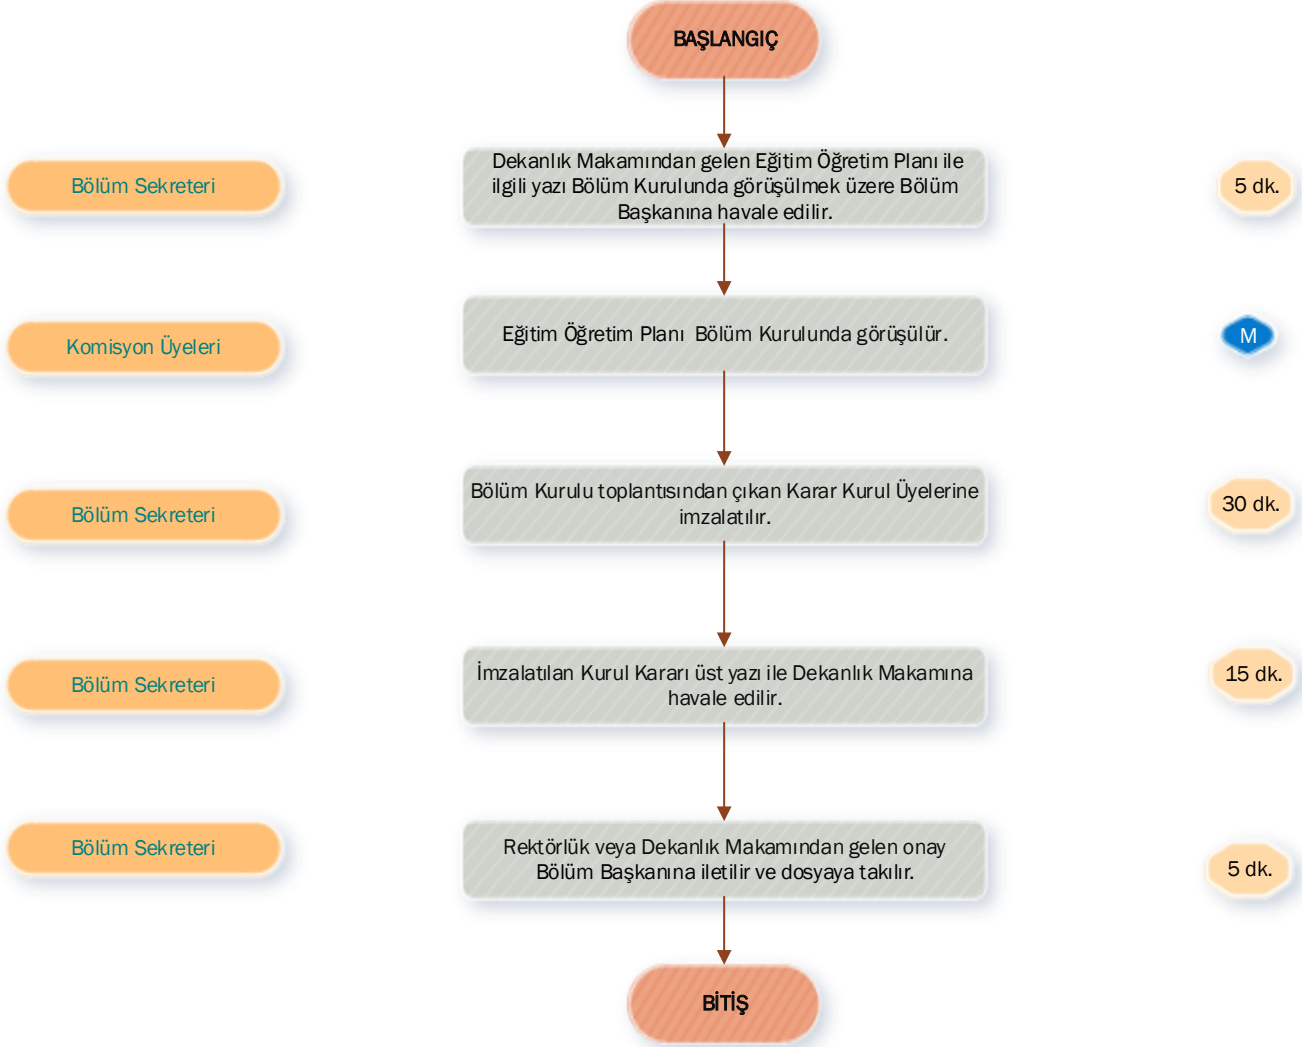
BAŞLANGIÇ

Bölüm Sekreteri

Dekanlık Makamından gelen Eğitim Öğretim Planı ile ilgili yazı Bölüm Kurulunda görüşülmek üzere Bölüm Başkanına havale edilir.

5 dk.

Komisyon Üyeleri

Eğitim Öğretim Planı Bölüm Kurulunda görüşülür.

M

Bölüm Sekreteri

Bölüm Kurulu toplantısından çıkan Karar Kurul Üyelerine imzalatılır.

30 dk.

Bölüm Sekreteri

İmzalatılan Kurul Kararı üst yazı ile Dekanlık Makamına havale edilir.

15 dk.

Bölüm Sekreteri

Rektörlük veya Dekanlık Makamından gelen onay Bölüm Başkanına iletilir ve dosyaya takılır.

5 dk.

BİTİŞ